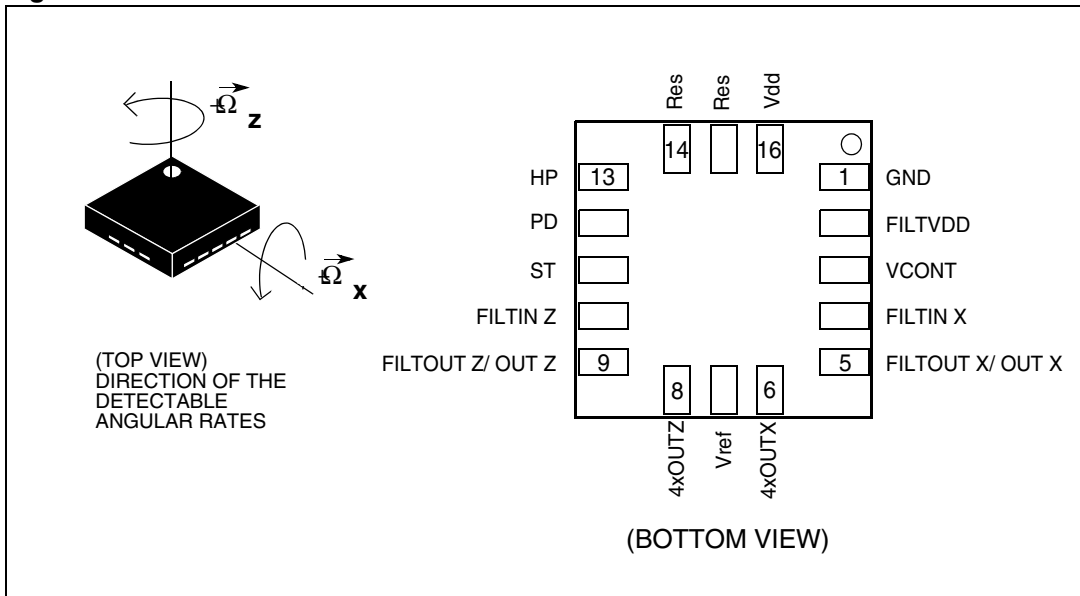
$+\vec{\Omega}$ z

$+\vec{\Omega}$ x

(TOP VIEW)
DIRECTION OF THE
DETECTABLE
ANGULAR RATES

Res
Res
Vdd

14
16

HP 13
PD
ST
FILTIN Z
FILTOUT Z/ OUT Z 9

1 GND
FILTVDD
VCONT
FILTIN X
5 FILTOUT X/ OUT X

8
6

4xOUTZ
Vref
4xOUTX

(BOTTOM VIEW)